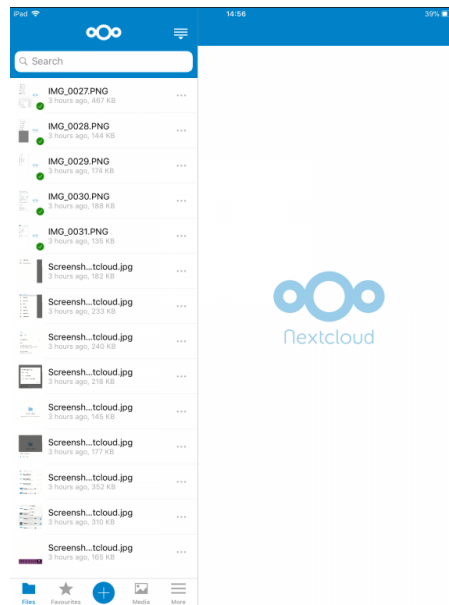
iPad
14:56
39%

Search

IMG_0027.PNG
3 hours ago, 467 KB

IMG_0028.PNG
3 hours ago, 144 KB

IMG_0029.PNG
3 hours ago, 174 KB

IMG_0030.PNG
3 hours ago, 188 KB

IMG_0031.PNG
3 hours ago, 135 KB

Screensh...tcloud.jpg
3 hours ago, 182 KB

Screensh...tcloud.jpg
3 hours ago, 233 KB

Screensh...tcloud.jpg
3 hours ago, 240 KB

Screensh...tcloud.jpg
3 hours ago, 218 KB

Screensh...tcloud.jpg
3 hours ago, 145 KB

Screensh...tcloud.jpg
3 hours ago, 177 KB

Screensh...tcloud.jpg
3 hours ago, 352 KB

Screensh...tcloud.jpg
3 hours ago, 310 KB

Screensh...tcloud.jpg
3 hours ago, 165 KB

Files
Favourites
Media
More

Nextcloud